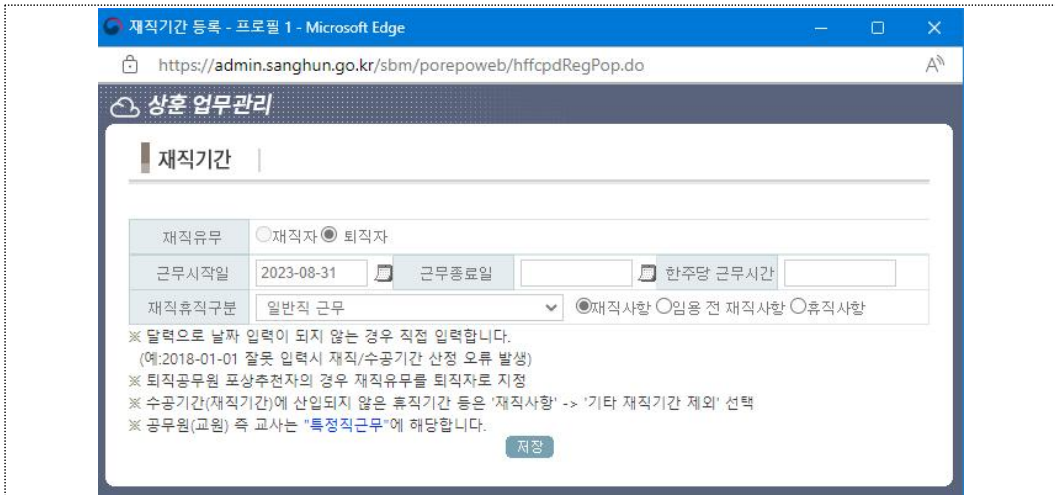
재직기간 등록 - 프로필 1 - Microsoft Edge

https://admin.sanghun.go.kr/sbm/porepoweb/hffcpdRegPop.do

상훈 업무관리

재직기간

| 재직유무 | ○재직자 ◉ 퇴직자 | | | | |
|---|---|---|---|---|---|
| 근무시작일 | 2023-08-31 | 근무종료일 | | 한주당 근무시간 | |
| 재직휴직구분 | 일반직 근무 | ◉재직사항 ○임용 전 재직사항 ○휴직사항 | | | |

※ 달력으로 날짜 입력이 되지 않는 경우 직접 입력합니다.
(예:2018-01-01 잘못 입력시 재직/수공기간 산정 오류 발생)
※ 퇴직공무원 포상추천자의 경우 재직유무를 퇴직자로 지정
※ 수공기간(재직기간)에 산입되지 않은 휴직기간 등은 '재직사항' -> '기타 재직기간 제외' 선택
※ 공무원(교원) 즉 교사는 "특정직근무"에 해당합니다.

저장